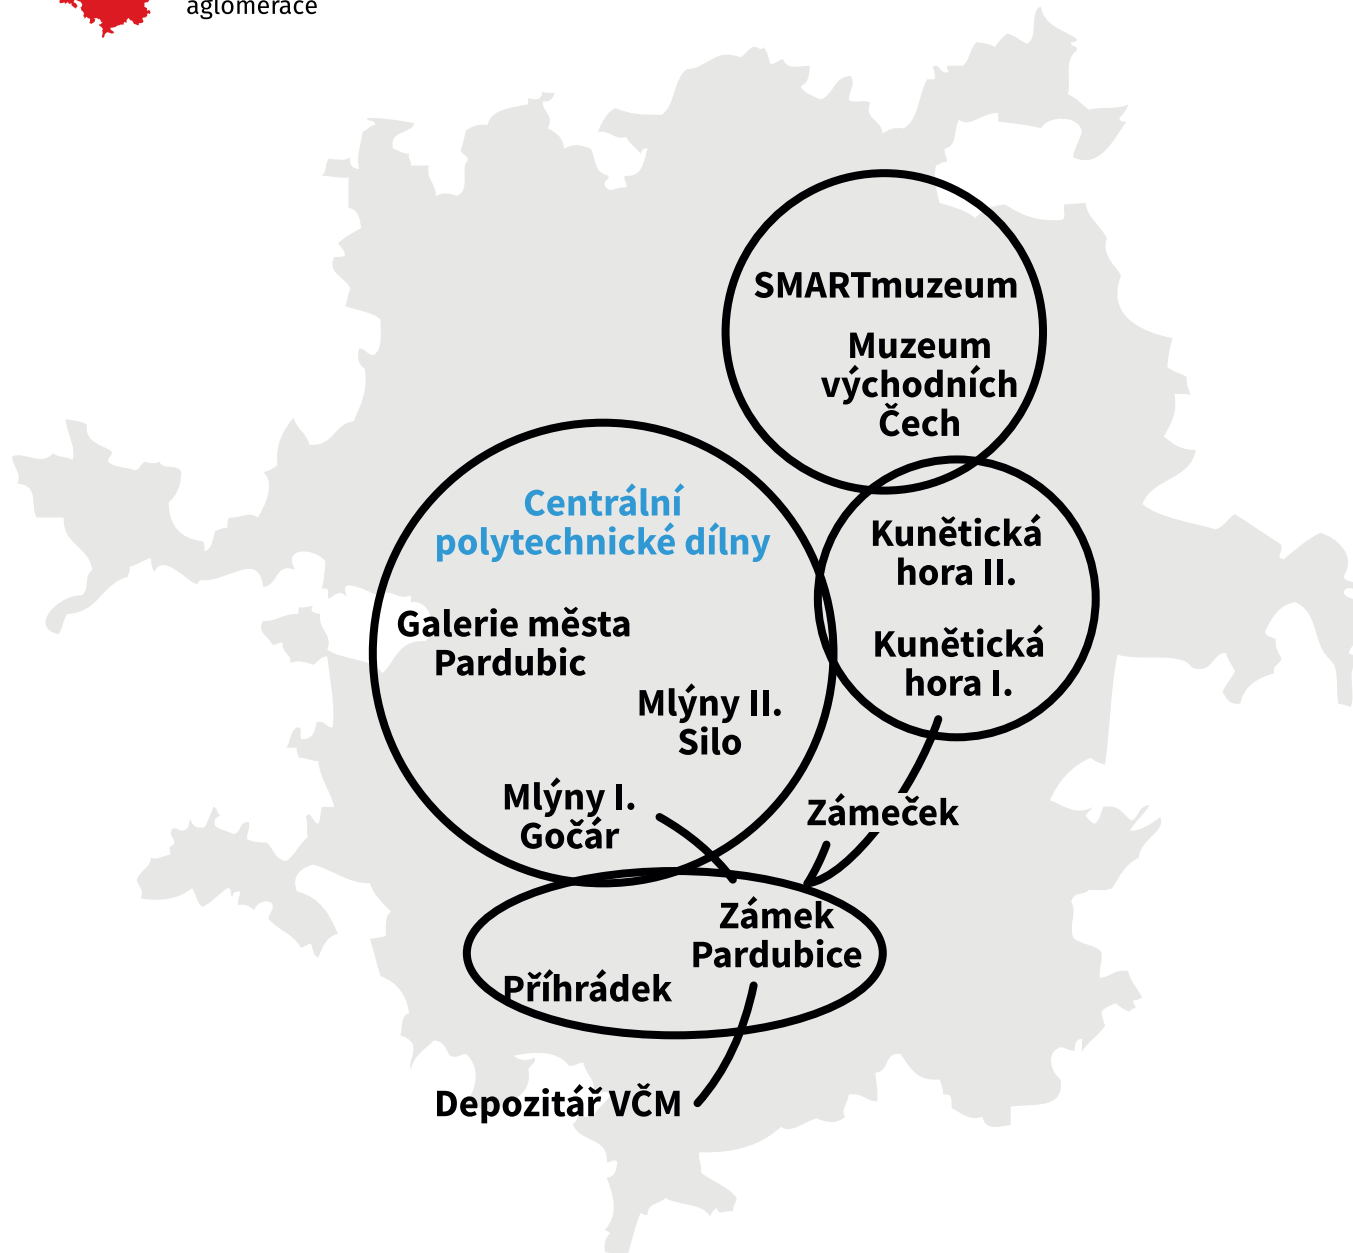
aglomerace

SMARTmuzeum

Muzeum východních Čech

Centrální polytechnické dílny

Kunětická hora II.

Kunětická hora I.

Galerie města Pardubic

Mlýny II. Silo

Mlýny I. Gočár

Zámeček

Zámek Pardubice

Příhrádek

Depozitář VČM